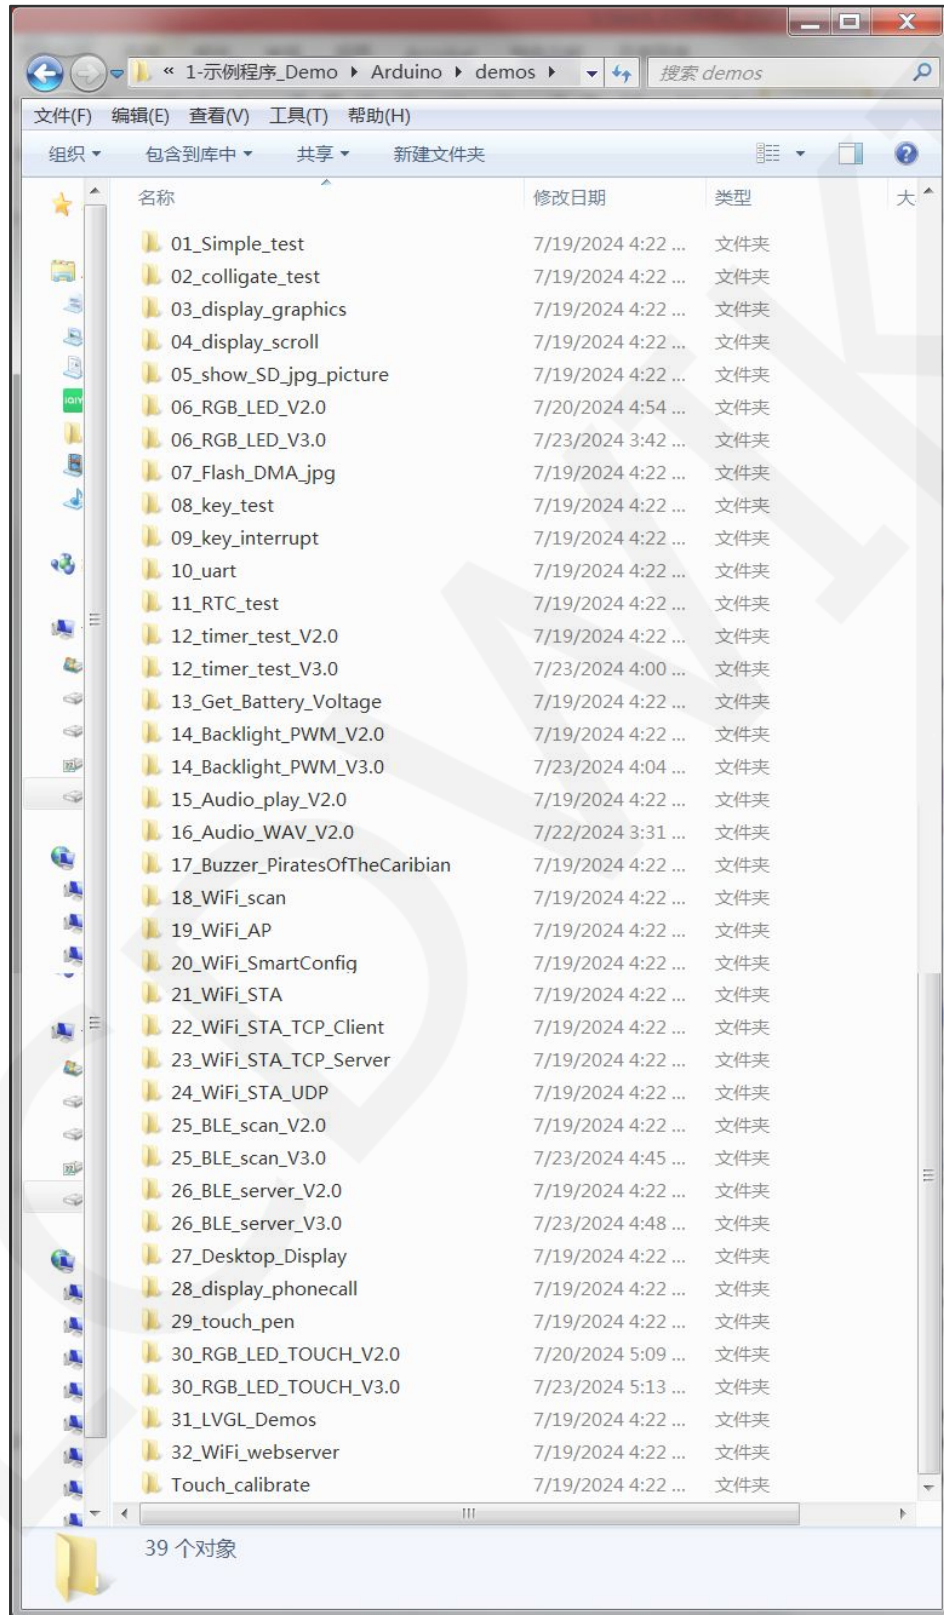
« 1-示例程序_Demo ▸ Arduino ▸ demos ▸
搜索 demos

文件(F) 编辑(E) 查看(V) 工具(T) 帮助(H)

组织 ▾ 包含到库中 ▾ 共享 ▾ 新建文件夹

| 名称 | 修改日期 | 类型 | 大 |
|---|---|---|---|
| 01_Simple_test | 7/19/2024 4:22 ... | 文件夹 | |
| 02_colligate_test | 7/19/2024 4:22 ... | 文件夹 | |
| 03_display_graphics | 7/19/2024 4:22 ... | 文件夹 | |
| 04_display_scroll | 7/19/2024 4:22 ... | 文件夹 | |
| 05_show_SD_jpg_picture | 7/19/2024 4:22 ... | 文件夹 | |
| 06_RGB_LED_V2.0 | 7/20/2024 4:54 ... | 文件夹 | |
| 06_RGB_LED_V3.0 | 7/23/2024 3:42 ... | 文件夹 | |
| 07_Flash_DMA_jpg | 7/19/2024 4:22 ... | 文件夹 | |
| 08_key_test | 7/19/2024 4:22 ... | 文件夹 | |
| 09_key_interrupt | 7/19/2024 4:22 ... | 文件夹 | |
| 10_uart | 7/19/2024 4:22 ... | 文件夹 | |
| 11_RTC_test | 7/19/2024 4:22 ... | 文件夹 | |
| 12_timer_test_V2.0 | 7/19/2024 4:22 ... | 文件夹 | |
| 12_timer_test_V3.0 | 7/23/2024 4:00 ... | 文件夹 | |
| 13_Get_Battery_Voltage | 7/19/2024 4:22 ... | 文件夹 | |
| 14_Backlight_PWM_V2.0 | 7/19/2024 4:22 ... | 文件夹 | |
| 14_Backlight_PWM_V3.0 | 7/23/2024 4:04 ... | 文件夹 | |
| 15_Audio_play_V2.0 | 7/19/2024 4:22 ... | 文件夹 | |
| 16_Audio_WAV_V2.0 | 7/22/2024 3:31 ... | 文件夹 | |
| 17_Buzzer_PiratesOfTheCaribian | 7/19/2024 4:22 ... | 文件夹 | |
| 18_WiFi_scan | 7/19/2024 4:22 ... | 文件夹 | |
| 19_WiFi_AP | 7/19/2024 4:22 ... | 文件夹 | |
| 20_WiFi_SmartConfig | 7/19/2024 4:22 ... | 文件夹 | |
| 21_WiFi_STA | 7/19/2024 4:22 ... | 文件夹 | |
| 22_WiFi_STA_TCP_Client | 7/19/2024 4:22 ... | 文件夹 | |
| 23_WiFi_STA_TCP_Server | 7/19/2024 4:22 ... | 文件夹 | |
| 24_WiFi_STA_UDP | 7/19/2024 4:22 ... | 文件夹 | |
| 25_BLE_scan_V2.0 | 7/19/2024 4:22 ... | 文件夹 | |
| 25_BLE_scan_V3.0 | 7/23/2024 4:45 ... | 文件夹 | |
| 26_BLE_server_V2.0 | 7/19/2024 4:22 ... | 文件夹 | |
| 26_BLE_server_V3.0 | 7/23/2024 4:48 ... | 文件夹 | |
| 27_Desktop_Display | 7/19/2024 4:22 ... | 文件夹 | |
| 28_display_phonecall | 7/19/2024 4:22 ... | 文件夹 | |
| 29_touch_pen | 7/19/2024 4:22 ... | 文件夹 | |
| 30_RGB_LED_TOUCH_V2.0 | 7/20/2024 5:09 ... | 文件夹 | |
| 30_RGB_LED_TOUCH_V3.0 | 7/23/2024 5:13 ... | 文件夹 | |
| 31_LVGL_Demos | 7/19/2024 4:22 ... | 文件夹 | |
| 32_WiFi_webserver | 7/19/2024 4:22 ... | 文件夹 | |
| Touch_calibrate | 7/19/2024 4:22 ... | 文件夹 | |

39 个对象